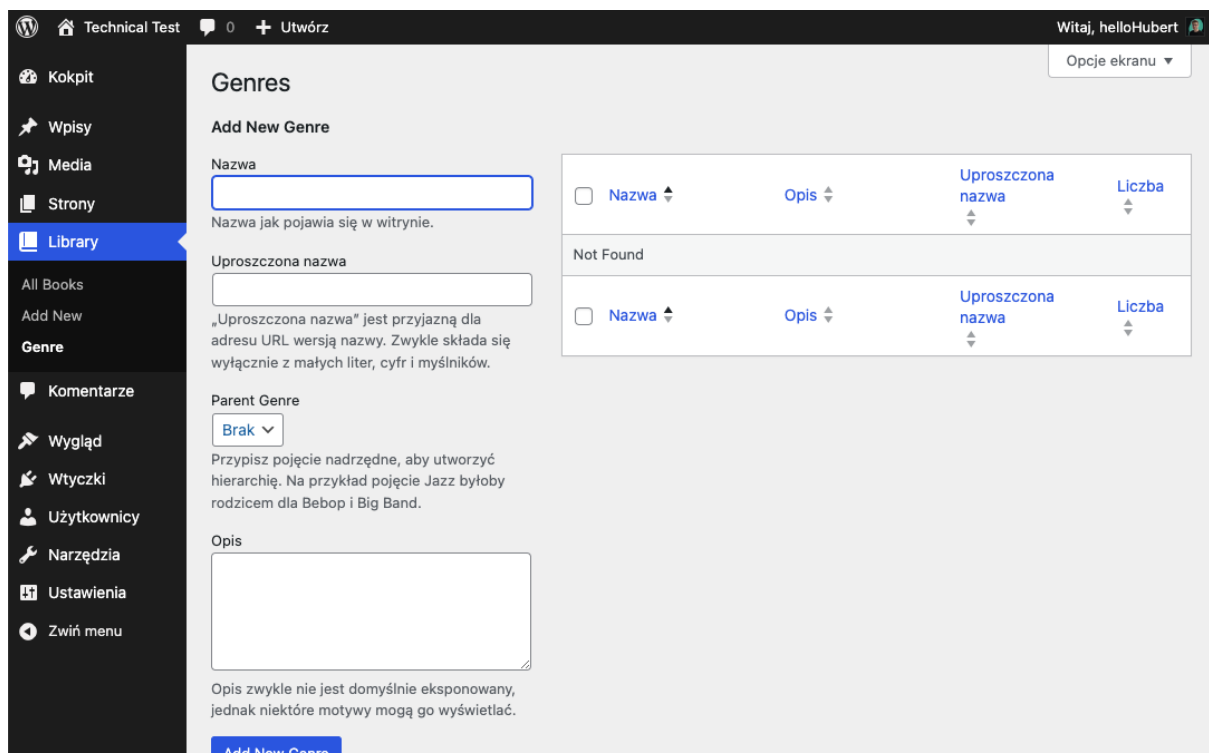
Technical Test 0 + Utwórz

Witaj, helloHubert

Kokpit
Wpisy
Media
Strony
Library
All Books
Add New
Genre
Komentarze
Wygląd
Wtyczki
Użytkownicy
Narzędzia
Ustawienia
Zwiń menu

Opcje ekranu ▼

Genres

Add New Genre

Nazwa

Nazwa jak pojawia się w witrynie.

Uproszczona nazwa

„Uproszczona nazwa" jest przyjazną dla adresu URL wersją nazwy. Zwykle składa się wyłącznie z małych liter, cyfr i myślników.

Parent Genre

Brak

Przypisz pojęcie nadrzędne, aby utworzyć hierarchię. Na przykład pojęcie Jazz byłoby rodzicem dla Bebop i Big Band.

Opis

Opis zwykle nie jest domyślnie eksponowany, jednak niektóre motywy mogą go wyświetlać.

| Nazwa | Opis | Uproszczona nazwa | Liczba |
|---|---|---|---|
| Not Found | | | |
| Nazwa | Opis | Uproszczona nazwa | Liczba |

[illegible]